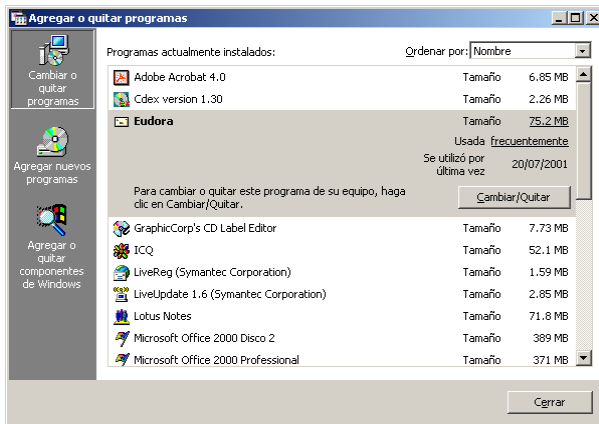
Agregar o quitar programas

Cambiar o quitar programas

Agregar nuevos programas

Agregar o quitar componentes de Windows

Programas actualmente instalados:

Ordenar por: Nombre

| Programa | | |
|---|---|---|
| Adobe Acrobat 4.0 | Tamaño | 6.85 MB |
| Cdex version 1.30 | Tamaño | 2.26 MB |
| Eudora | Tamaño | 75.2 MB |
| | Usada | frecuentemente |
| | Se utilizó por última vez | 20/07/2001 |

Para cambiar o quitar este programa de su equipo, haga clic en Cambiar/Quitar.

Cambiar/Quitar

| Programa | | |
|---|---|---|
| GraphicCorp's CD Label Editor | Tamaño | 7.73 MB |
| ICQ | Tamaño | 52.1 MB |
| LiveReg (Symantec Corporation) | Tamaño | 1.59 MB |
| LiveUpdate 1.6 (Symantec Corporation) | Tamaño | 2.85 MB |
| Lotus Notes | Tamaño | 71.8 MB |
| Microsoft Office 2000 Disco 2 | Tamaño | 389 MB |
| Microsoft Office 2000 Professional | Tamaño | 371 MB |

Cerrar